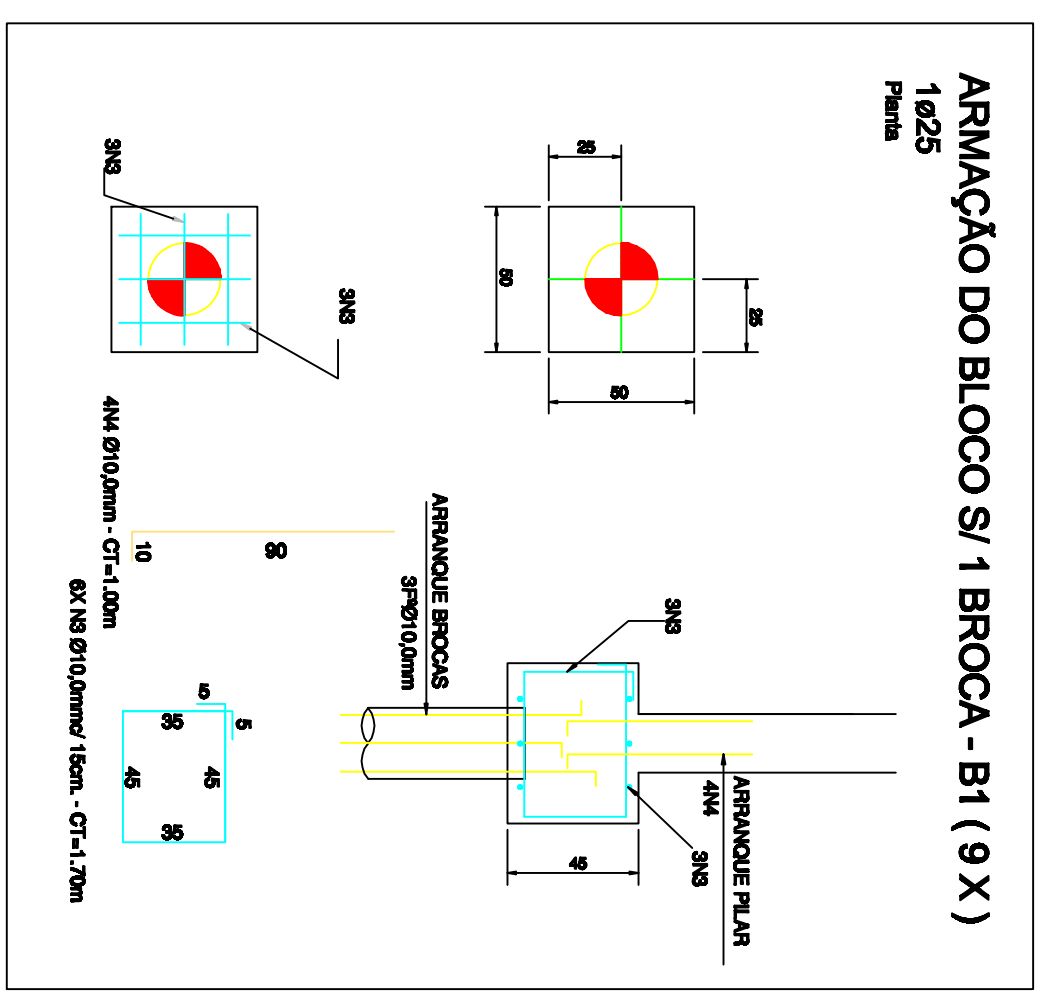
ARMAÇÃO DO BLOCO S/ 1 BROCA - B1 ( 9 X )
1ø25
Planta

25
50
25
50

3N3
3N3

4N4 Ø10,0mm - CT=1.00m
90
10

6X N3 Ø10,0mmc/ 15cm. - CT=1.70m
5
5
35
45
45
35

ARRANQUE BROCAS
3F Ø10,0mm
3N3
ARRANQUE PILAR
4N4
3N3
45